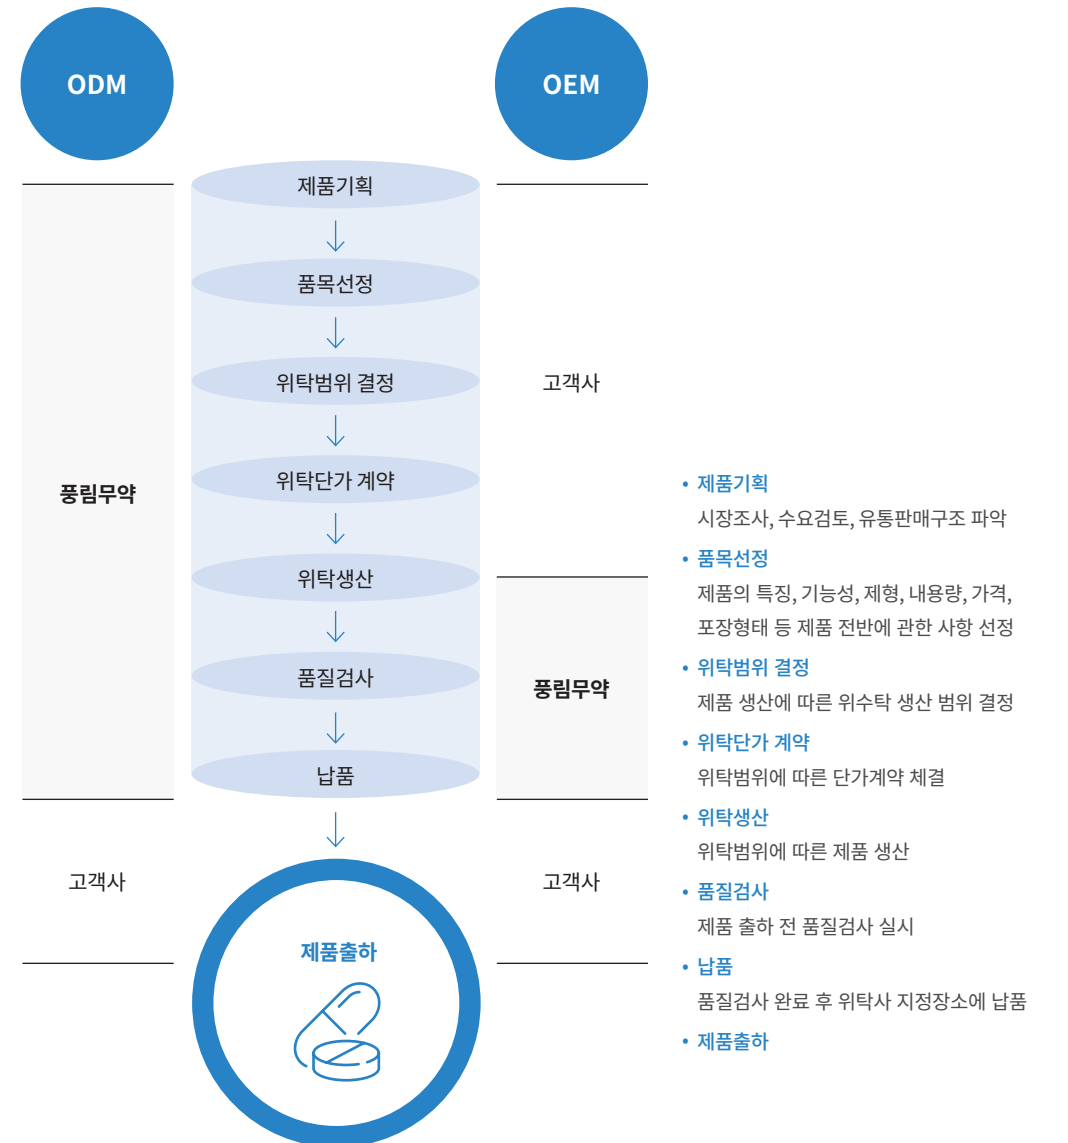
ODM

OEM

제품기획

품목선정

위탁범위 결정

위탁단가 계약

위탁생산

품질검사

납품

고객사

풍림무약

풍림무약

고객사

고객사

제품출하

• 제품기획
시장조사, 수요검토, 유통판매구조 파악

• 품목선정
제품의 특징, 기능성, 제형, 내용량, 가격, 포장형태 등 제품 전반에 관한 사항 선정

• 위탁범위 결정
제품 생산에 따른 위수탁 생산 범위 결정

• 위탁단가 계약
위탁범위에 따른 단가계약 체결

• 위탁생산
위탁범위에 따른 제품 생산

• 품질검사
제품 출하 전 품질검사 실시

• 납품
품질검사 완료 후 위탁사 지정장소에 납품

• 제품출하